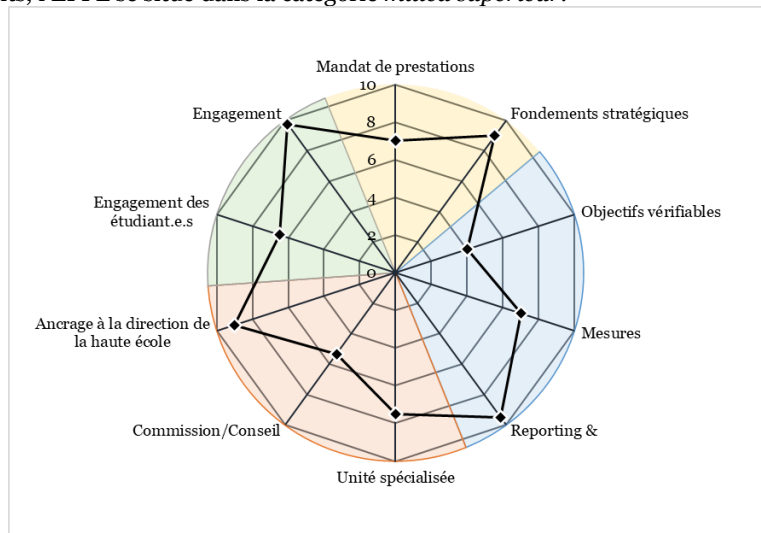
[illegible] se situe dans la catégorie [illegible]

Mandat de prestations

10

8

6

4

2

0

Fondements stratégiques

Objectifs vérifiables

Mesures

Reporting &

Unité spécialisée

Commission/Conseil

Ancrage à la direction de la haute école

Engagement des étudiant.e.s

Engagement